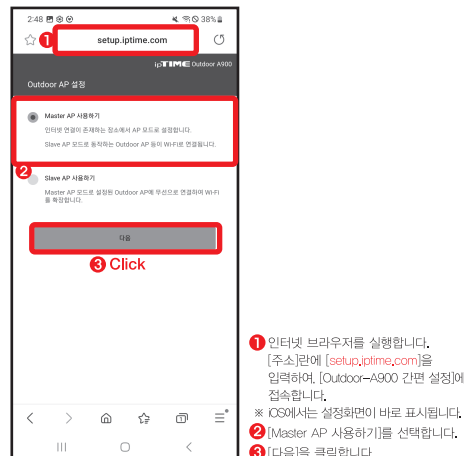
2:48 38%

setup.iptime.com

1

ipTIME Outdoor A900

Outdoor AP 설정

Master AP 사용하기

인터넷 연결이 존재하는 장소에서 AP 모드로 설정합니다.

Slave AP 모드로 동작하는 Outdoor AP 등이 Wi-Fi로 연결됩니다.

2

Slave AP 사용하기

Master AP 모드로 설정된 Outdoor AP에 무선으로 연결하여 Wi-Fi를 확장합니다.

다음

3 Click

1 인터넷 브라우저를 실행합니다.
[주소]란에 [setup.iptime.com]을 입력하여, [Outdoor-A900 간편 설정]에 접속합니다.

※ iOS에서는 설정화면이 바로 표시됩니다.

2 [Master AP 사용하기]를 선택합니다.

3 [다음]을 클릭합니다.